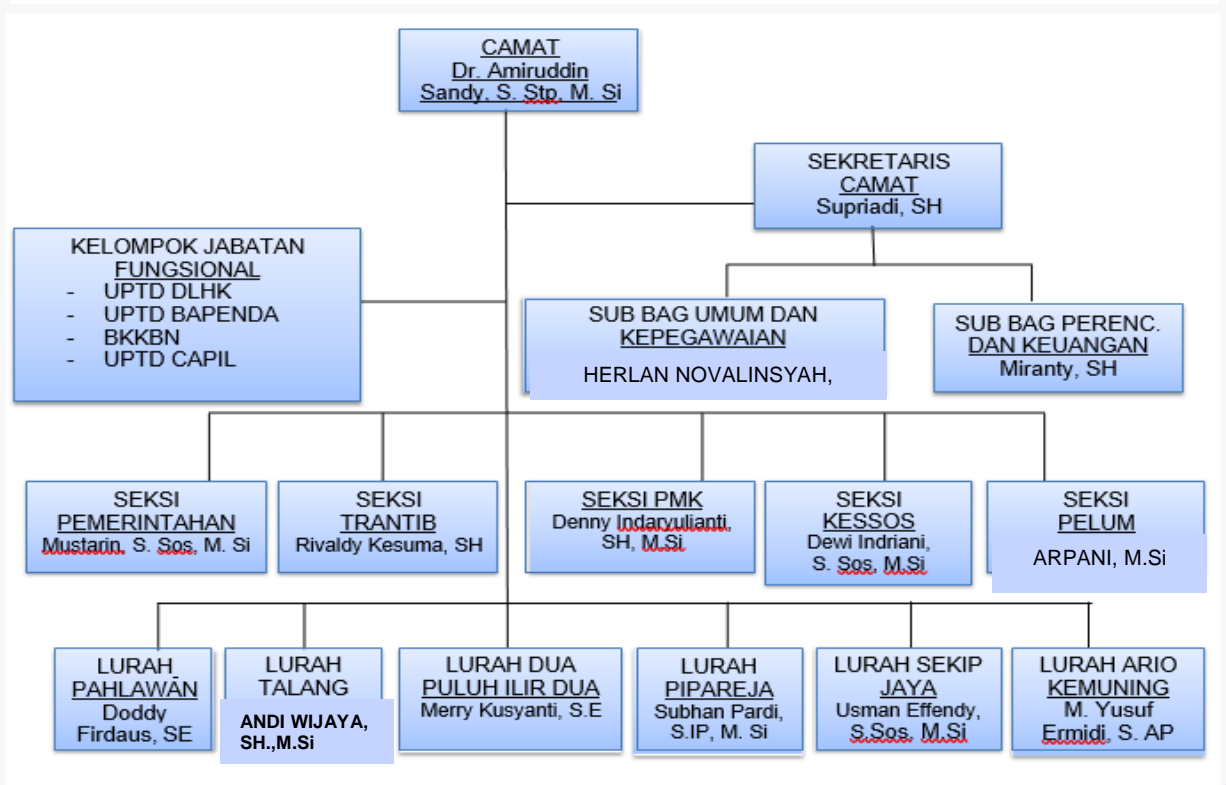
CAMAT
Dr. Amiruddin
Sandy, S. Stp, M. Si

SEKRETARIS
CAMAT
Supriadi, SH

KELOMPOK JABATAN
FUNGSIONAL
- UPTD DLHK
- UPTD BAPENDA
- BKKBN
- UPTD CAPIL

SUB BAG UMUM DAN
KEPEGAWAIAN
HERLAN NOVALINSYAH,

SUB BAG PERENC.
DAN KEUANGAN
Miranty, SH

SEKSI
PEMERINTAHAN
Mustarin, S. Sos, M. Si

SEKSI
TRANTIB
Rivaldy Kesuma, SH

SEKSI PMK
Denny Indaryulianti,
SH, M.Si

SEKSI
KESSOS
Dewi Indriani,
S. Sos, M.Si

SEKSI
PELUM
ARPANI, M.Si

LURAH
PAHLAWAN
Doddy
Firdaus, SE

LURAH
TALANG
ANDI WIJAYA,
SH.,M.Si

LURAH DUA
PULUH ILIR DUA
Merry Kusyanti, S.E

LURAH
PIPAREJA
Subhan Pardi,
S.IP, M. Si

LURAH SEKIP
JAYA
Usman Effendy,
S.Sos, M.Si

LURAH ARIO
KEMUNING
M. Yusuf
Ermidi, S. AP